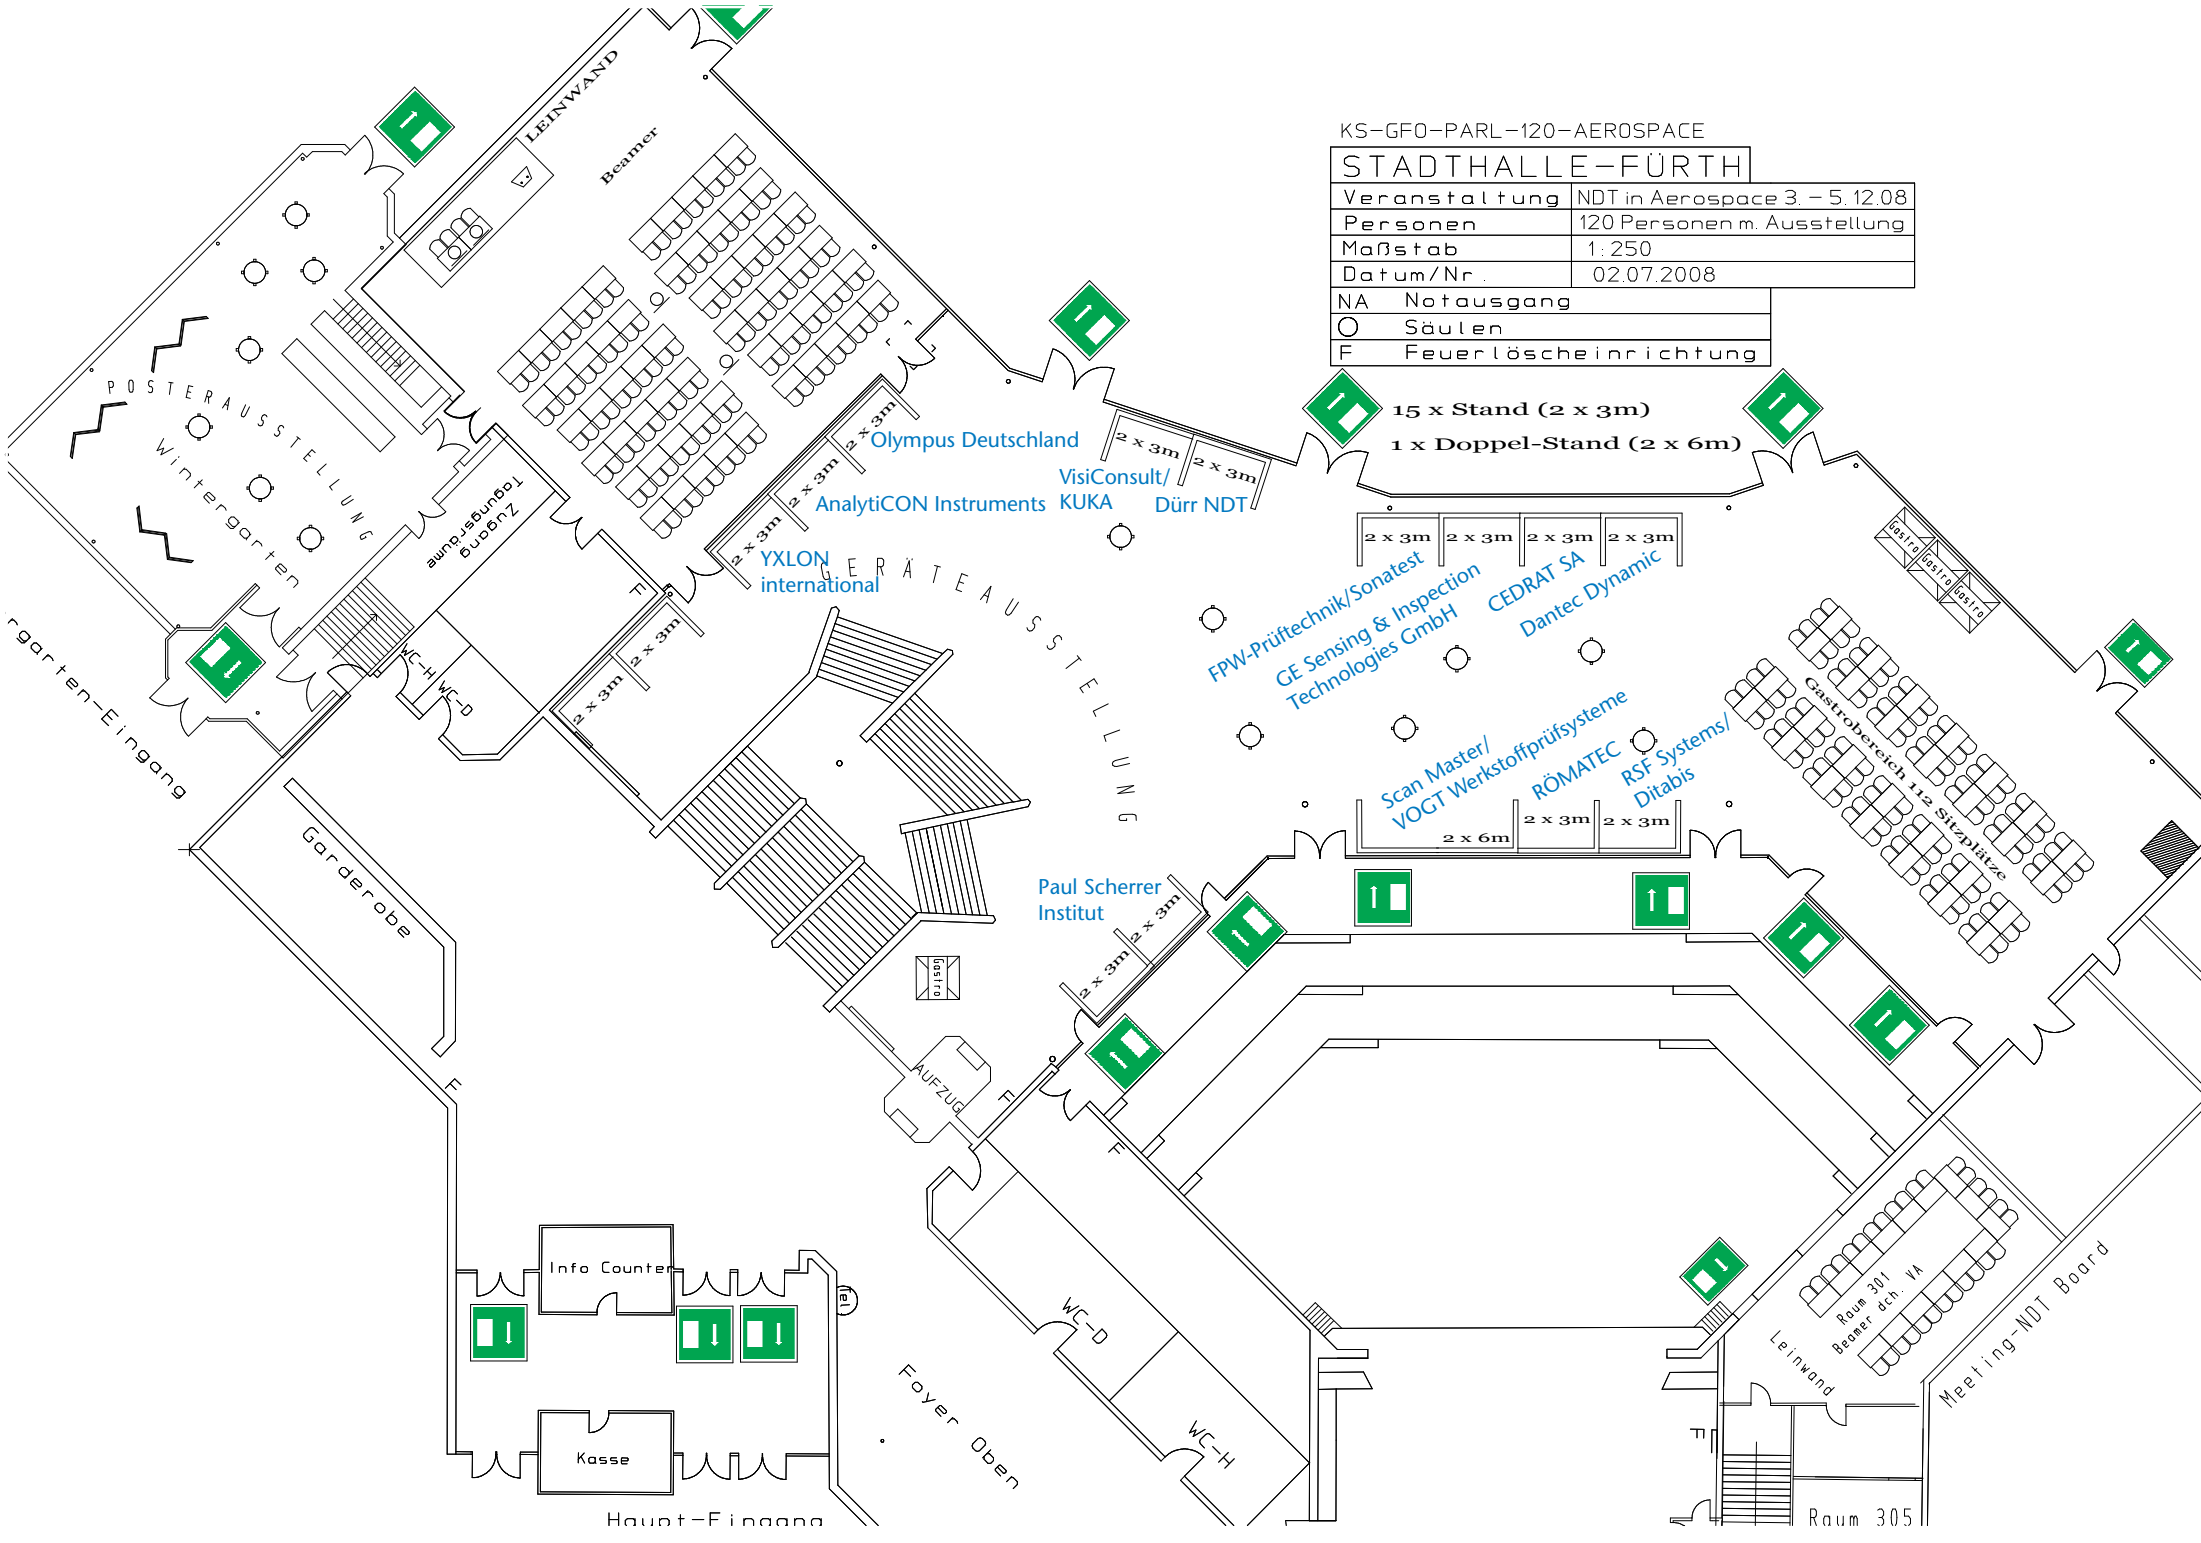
KS-GFO-PARL-120-AEROSPACE

STADTHALLE-FÜRTH

| Veranstaltung | NDT in Aerospace 3. - 5.12.08 |
|---|---|
| Personen | 120 Personen m. Ausstellung |
| Maßstab | 1:250 |
| Datum/Nr. | 02.07.2008 |

| NA | Notausgang |
|---|---|
| ○ | Säulen |
| F | Feuerlöscheinrichtung |

15 x Stand (2 x 3m)
1 x Doppel-Stand (2 x 6m)

LEINWAND
Beamer
POSTERAUSSTELLUNG
Wintergarten
Tagungsraum Zugang
rgarten-Eingang
Garderobe
WC-H
WC-D
F
2 x 3m
2 x 3m
2 x 3m
2 x 3m
2 x 3m
2 x 3m
2 x 3m
2 x 3m
Olympus Deutschland
VisiConsult/
KUKA
Dürr NDT
AnalytiCON Instruments
YXLON
international
GERÄTEAUSSTELLUNG
2 x 3m
2 x 3m
2 x 3m
2 x 3m
FPW-Prüftechnik/Sonatest
GE Sensing & Inspection
Technologies GmbH
CEDRAT SA
Dantec Dynamic
Scan Master/
VOGT Werkstoffprüfsysteme
RÖMATEC
RSF Systems/
Ditabis
2 x 6m
2 x 3m
2 x 3m
Gastro
Gastro
Gastro
Gastrobereich 112 Sitzplätze
Paul Scherrer
Institut
2 x 3m
2 x 3m
Gastro
AUFZUG
F
F
WC-D
WC-H
Info Counter
Tel
Kasse
Foyer Oben
Haupt-Eingang
Raum 301
Beamer dch. VA
Leinwand
Meeting-NDT Board
F
Raum 305